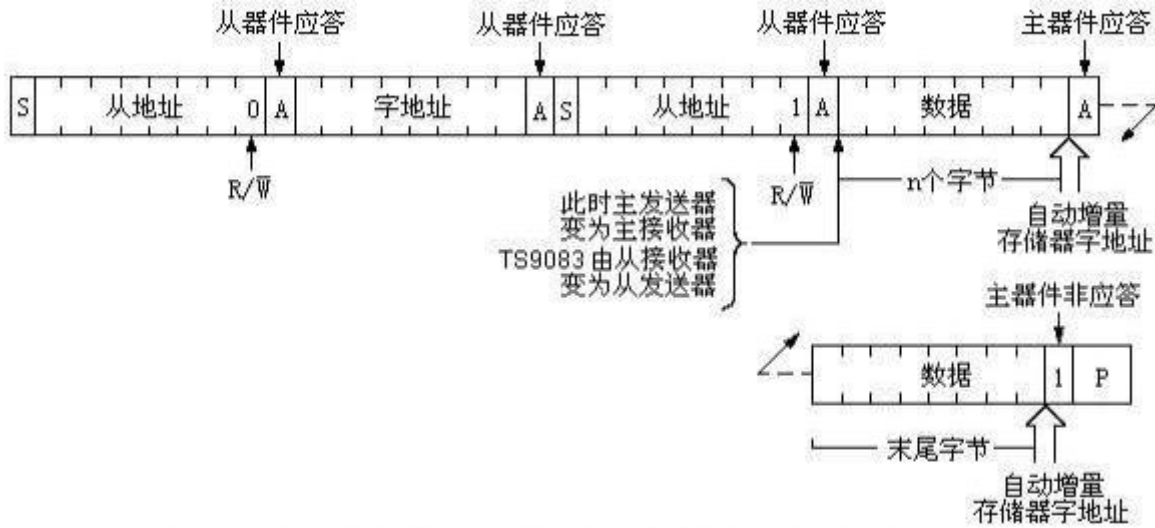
从器件应答

从器件应答

从器件应答

主器件应答

S 从地址 0 A 字地址 A S 从地址 1 A 数据 A

$R/\overline{W}$

$R/\overline{W}$

n个字节

此时主发送器变为主接收器 TS9083由从接收器变为从发送器

自动增量存储器字地址

主器件非应答

数据 1 P

末尾字节

自动增量存储器字地址